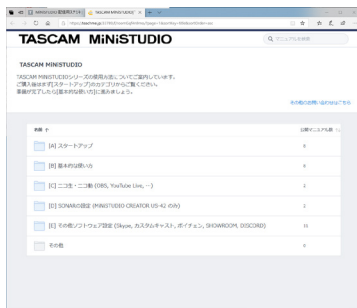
TASCAM MiNiSTUDIO

TASCAM MINISTUDIO

TASCAM MINISTUDIOシリーズの使用方法についてご案内しています。
ご購入後はまず[スタートアップ]のカテゴリからご覧ください。
準備が完了したら[基本的な使い方]に進みましょう。

その他のお問い合わせはこちら

| 表題 | 公開マニュアル数 |
|---|---|
| [A] スタートアップ | 8 |
| [B] 基本的な使い方 | 6 |
| [C] ニコ生・ニコ動 (OBS, YouTube Live, …) | 3 |
| [D] SONAR設定 (MiNiSTUDIO CREATOR US-42 のみ) | 2 |
| [E] その他ソフトウェア設定 (Skype, カスタムキャスト, ポケチェン, SHOWROOM, DISCORD) | 10 |
| その他 | 0 |